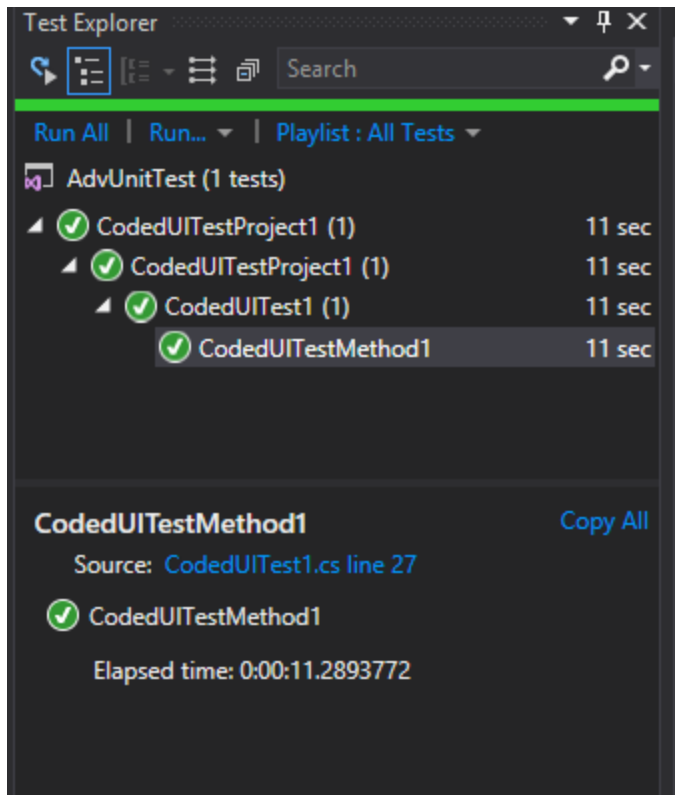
Test Explorer

Search

Run All | Run... | Playlist : All Tests

AdvUnitTest (1 tests)

CodedUITestProject1 (1) 11 sec
CodedUITestProject1 (1) 11 sec
CodedUITest1 (1) 11 sec
CodedUITestMethod1 11 sec

CodedUITestMethod1

Copy All

Source: CodedUITest1.cs line 27

CodedUITestMethod1

Elapsed time: 0:00:11.2893772